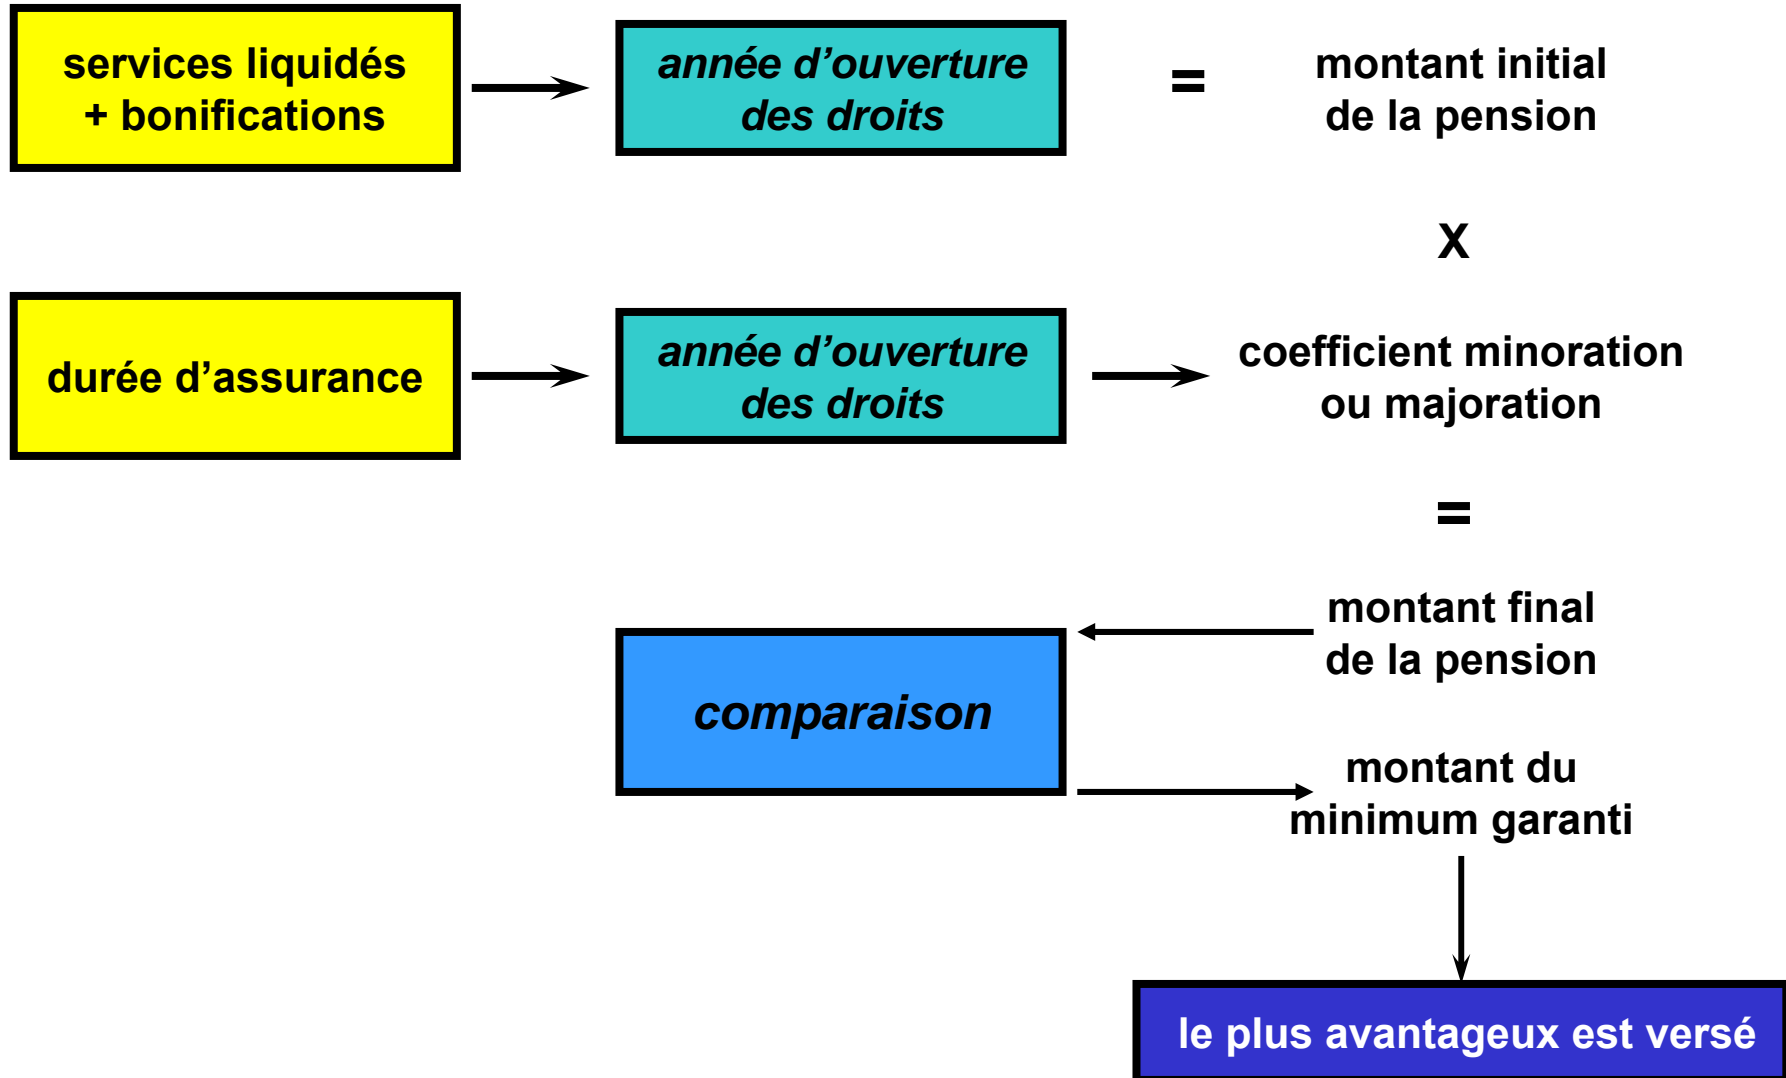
services liquidés
+ bonifications

année d'ouverture
des droits

=

montant initial
de la pension

X

durée d'assurance

année d'ouverture
des droits

coefficient minoration
ou majoration

=

montant final
de la pension

comparaison

montant du
minimum garanti

le plus avantageux est versé